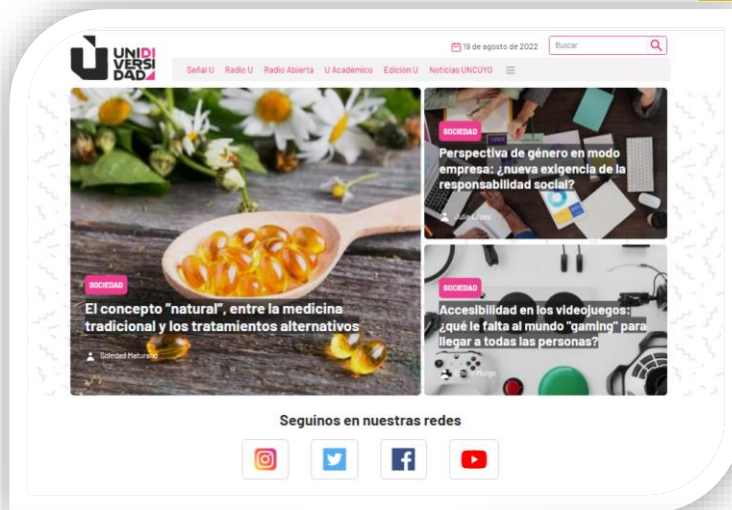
UNIDIVERSIDAD

19 de agosto de 2022

Buscar

Señal U Radio U Radio Abierta U Académico Edición U Noticias UNCUYO

SOCIEDAD

El concepto "natural", entre la medicina tradicional y los tratamientos alternativos

Soledad Maturano

SOCIEDAD

Perspectiva de género en modo empresa: ¿nueva exigencia de la responsabilidad social?

Julia Lopez

SOCIEDAD

Accesibilidad en los videojuegos: ¿qué le falta al mundo "gaming" para llegar a todas las personas?

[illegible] Murgo

Seguinos en nuestras redes